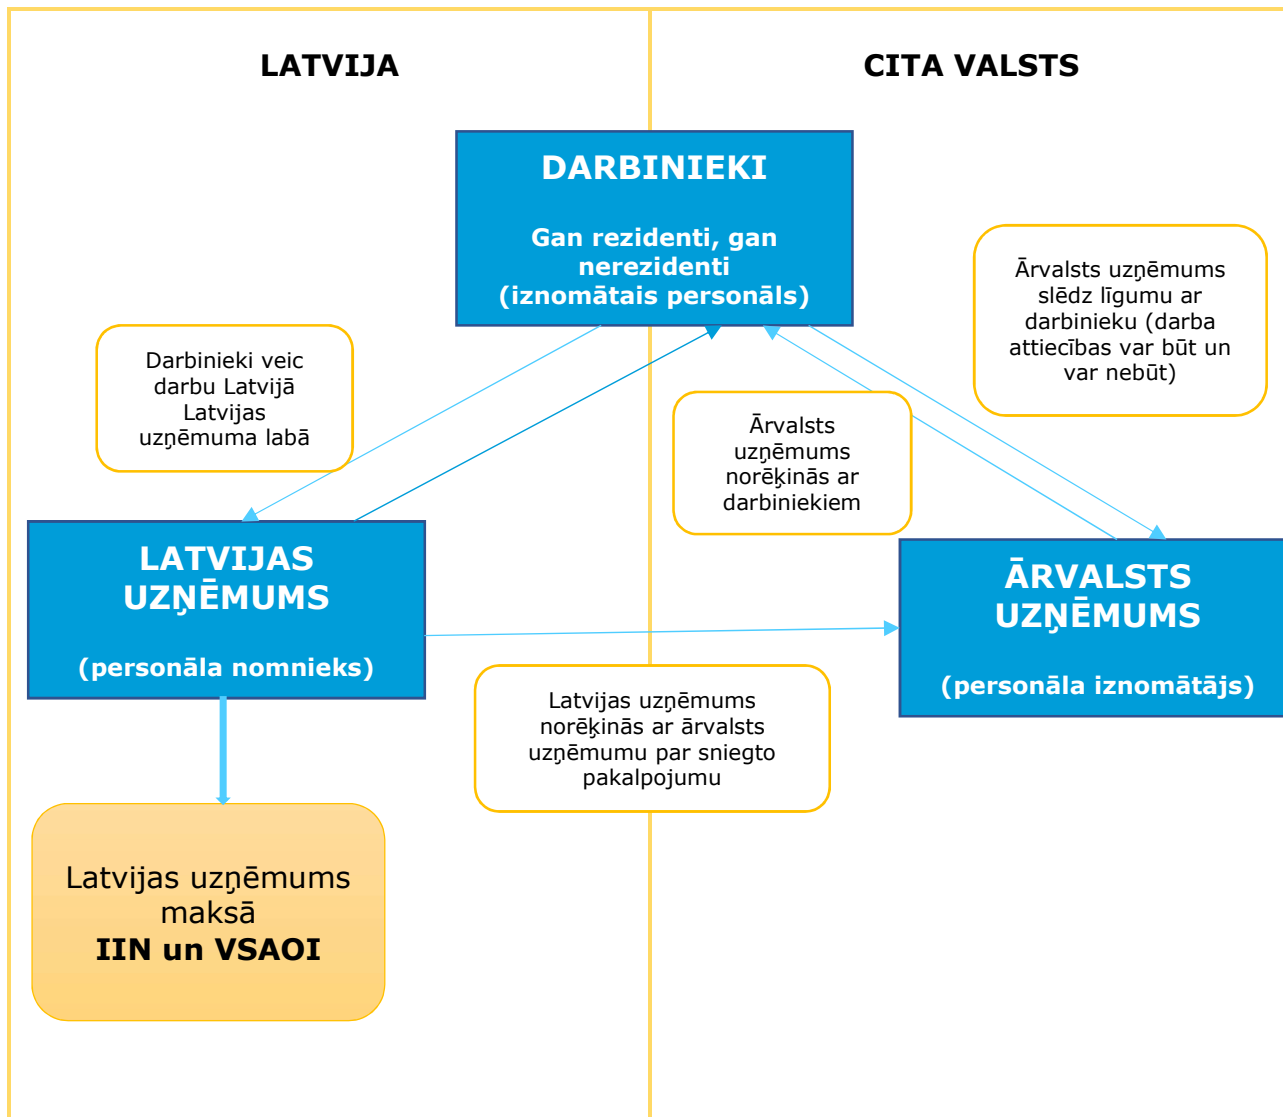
LATVIJA

CITA VALSTS

DARBINIEKI

Gan rezidenti, gan nerezidenti (iznomātais personāls)

Ārvalsts uzņēmums slēdz līgumu ar darbinieku (darba attiecības var būt un var nebūt)

Darbinieki veic darbu Latvijā Latvijas uzņēmuma labā

Ārvalsts uzņēmums norēķinās ar darbiniekiem

LATVIJAS UZŅĒMUMS

(personāla nomnieks)

ĀRVALSTS UZŅĒMUMS

(personāla iznomātājs)

Latvijas uzņēmums norēķinās ar ārvalsts uzņēmumu par sniegto pakalpojumu

Latvijas uzņēmums maksā IIN un VSAOI